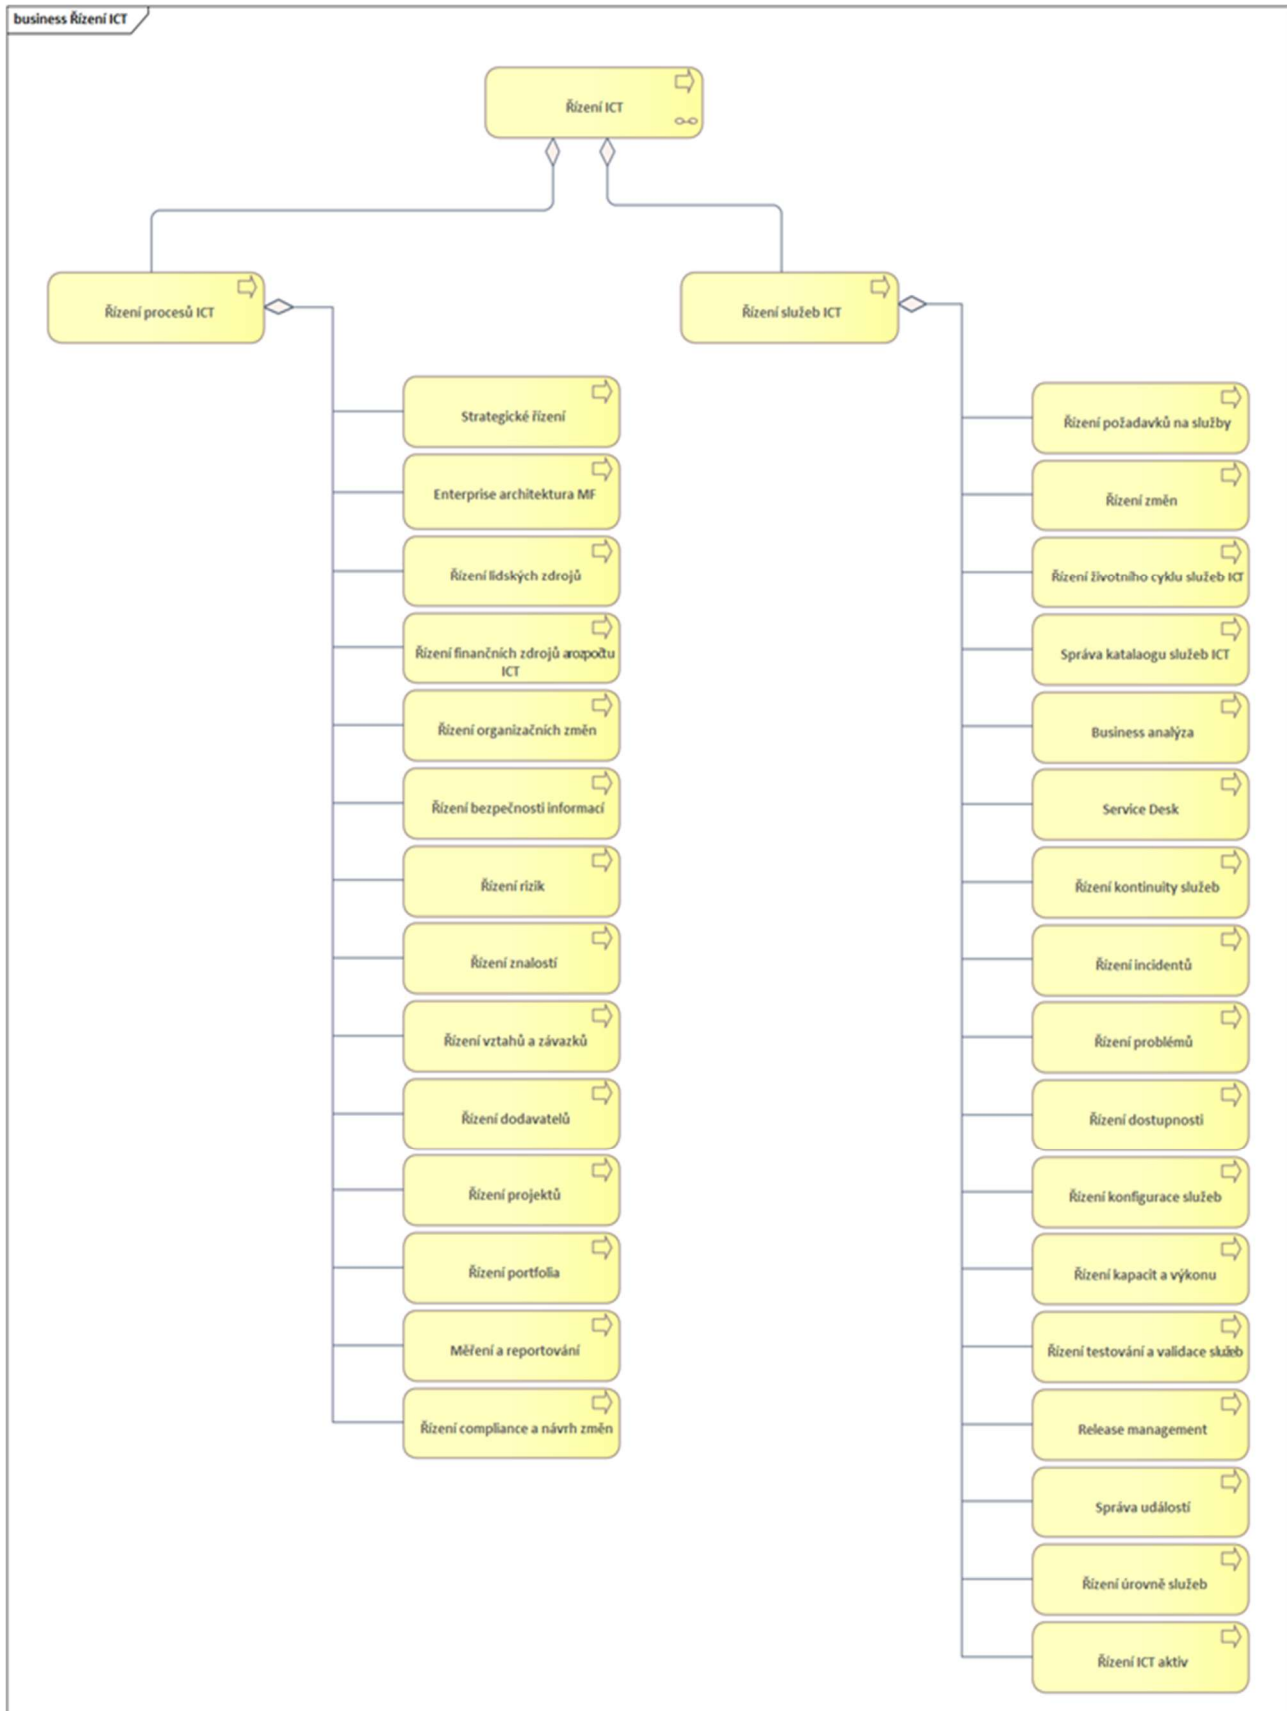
business Řízení ICT

Řízení ICT

Řízení procesů ICT

Řízení služeb ICT

Strategické řízení

Enterprise architektura MF

Řízení lidských zdrojů

Řízení finančních zdrojů arozpočtu ICT

Řízení organizačních změn

Řízení bezpečnosti informací

Řízení rizik

Řízení znalostí

Řízení vztahů a závazků

Řízení dodavatelů

Řízení projektů

Řízení portfolia

Měření a reportování

Řízení compliance a návrh změn

Řízení požadavků na služby

Řízení změn

Řízení životního cyklu služeb ICT

Správa katalaogu služeb ICT

Business analýza

Service Desk

Řízení kontinuity služeb

Řízení incidentů

Řízení problémů

Řízení dostupnosti

Řízení konfigurace služeb

Řízení kapacit a výkonu

Řízení testování a validace služeb

Release management

Správa událostí

Řízení úrovně služeb

Řízení ICT aktiv